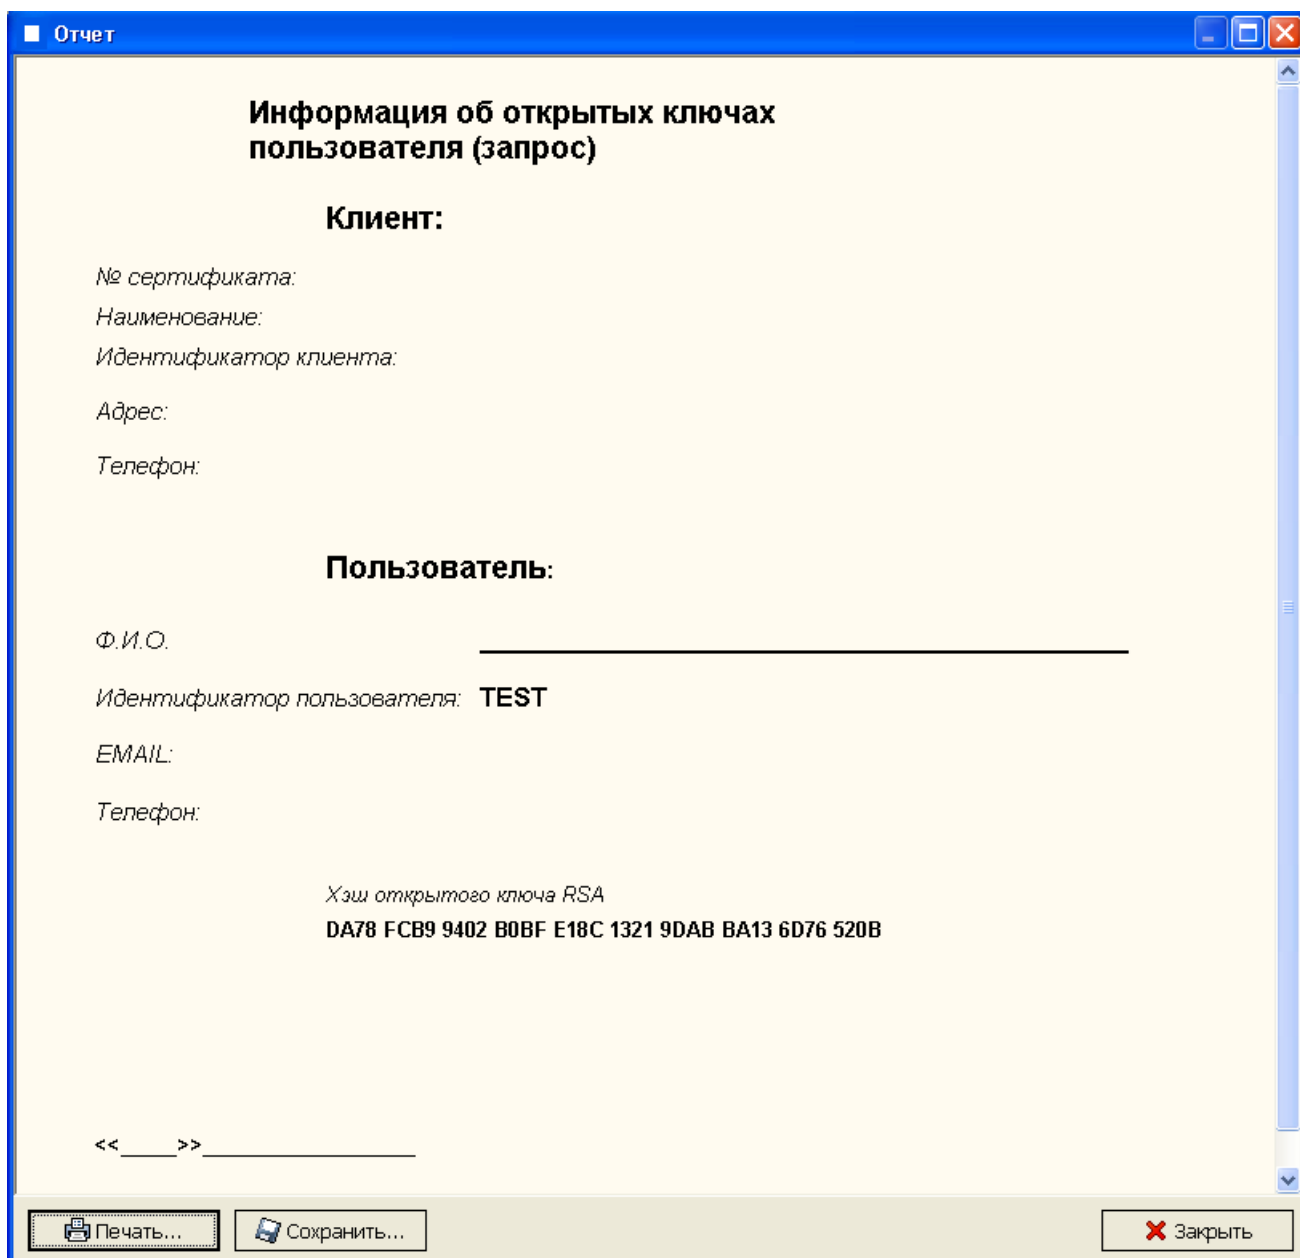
Отчет

Информация об открытых ключах пользователя (запрос)

Клиент:

№ сертификата:

Наименование:

Идентификатор клиента:

Адрес:

Телефон:

Пользователь:

Ф.И.О. ________________________________

Идентификатор пользователя: TEST

EMAIL:

Телефон:

Хэш открытого ключа RSA
DA78 FCB9 9402 B0BF E18C 1321 9DAB BA13 6D76 520B

<<_____>>_________________

Печать... Сохранить... Закрыть